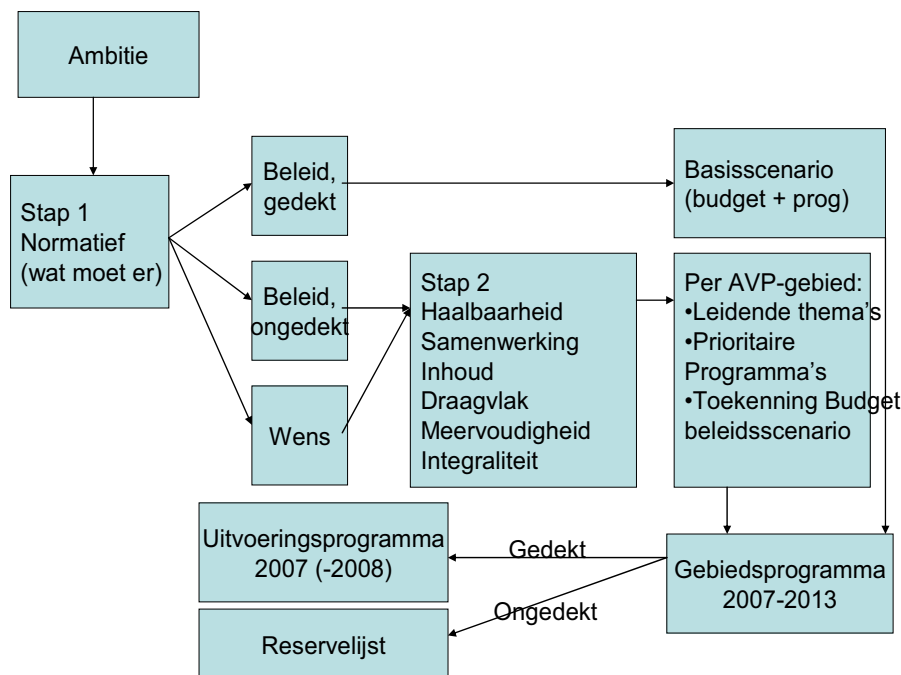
Ambitie

Stap 1
Normatief
(wat moet er)

Beleid,
gedekt

Beleid,
ongedekt

Wens

Basisscenario
(budget + prog)

Stap 2
Haalbaarheid
Samenwerking
Inhoud
Draagvlak
Meervoudigheid
Integraliteit

Per AVP-gebied:
•Leidende thema's
•Prioritaire Programma's
•Toekenning Budget beleidsscenario

Uitvoeringsprogramma
2007 (-2008)

Gedekt

Ongedekt

Gebiedsprogramma
2007-2013

Reservelijst